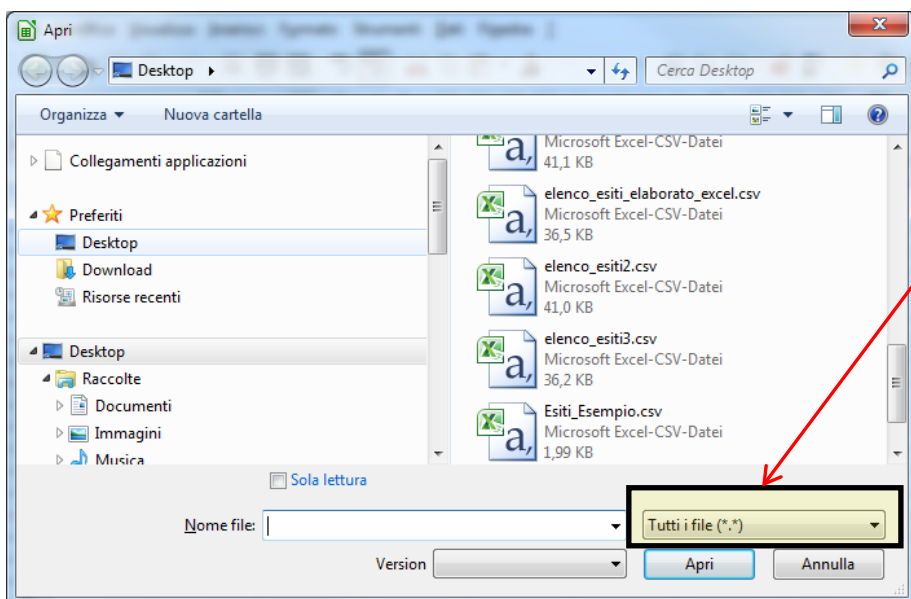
Apri

Desktop ▸

Cerca Desktop

Organizza ▾ Nuova cartella

Collegamenti applicazioni

Preferiti

Desktop

Download

Risorse recenti

Desktop

Raccolte

Documenti

Immagini

Musica

Microsoft Excel-CSV-Datei
41,1 KB

elenco_esiti_elaborato_excel.csv
Microsoft Excel-CSV-Datei
36,5 KB

elenco_esiti2.csv
Microsoft Excel-CSV-Datei
41,0 KB

elenco_esiti3.csv
Microsoft Excel-CSV-Datei
36,2 KB

Esiti_Esempio.csv
Microsoft Excel-CSV-Datei
1,99 KB

Sola lettura

Nome file:

Tutti i file (*.*)

Version

Apri

Annulla